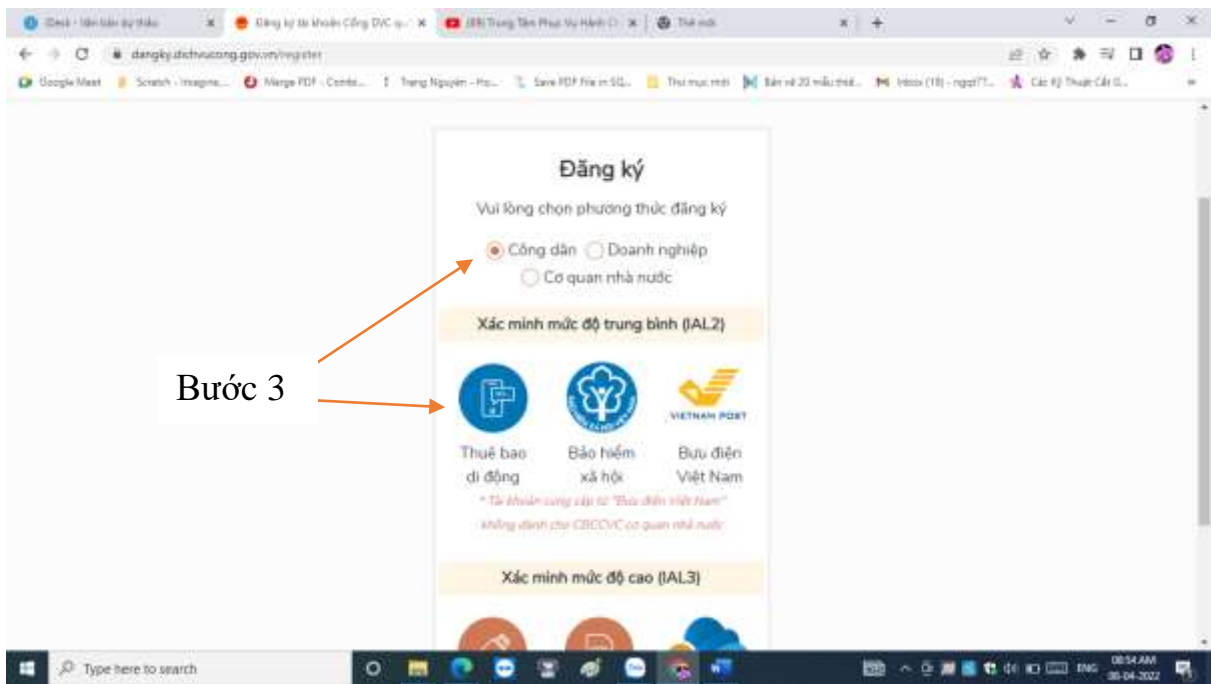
iDesk - Văn bản dự thảo
Đăng ký tài khoản Cổng DVC q...
(88) Trung Tâm Phục Vụ Hành Ch...
Thẻ mới

dangky.dichvucong.gov.vn/register

Google Meet
Scratch - Imagine...
Merge PDF - Combi...
Trang Nguyên - Họ...
Save PDF File in SQ...
Thư mục mới
Bản vẽ 20 mẫu thiế...
Inbox (19) - ngoc77...
Các Kỹ Thuật Cắt G...

Đăng ký

Vui lòng chọn phương thức đăng ký

Công dân Doanh nghiệp

Cơ quan nhà nước

Xác minh mức độ trung bình (IAL2)

Bước 3

VIETNAM POST

Thuê bao di động

Bảo hiểm xã hội

Bưu điện Việt Nam

* Tài khoản cung cấp từ "Bưu điện Việt Nam" không dành cho CBCCVC cơ quan nhà nước

Xác minh mức độ cao (IAL3)

Type here to search

ENG 08:54 AM 08-04-2022